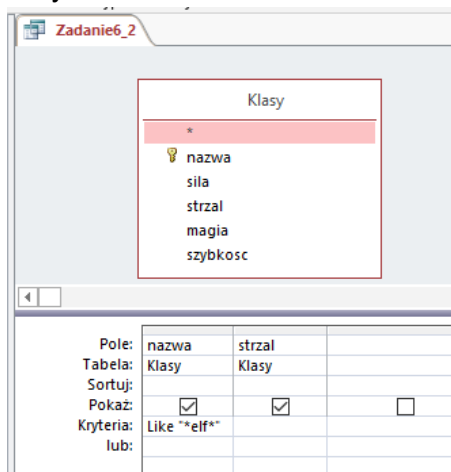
Zadanie6_2

Klasy
*
nazwa
sila
strzal
magia
szybkosc

| | | | |
|---|---|---|---|
| Pole: | nazwa | strzal | |
| Tabela: | Klasy | Klasy | |
| Sortuj: | | | |
| Pokaż: | ☑ | ☑ | ☐ |
| Kryteria: | Like "*elf*" | | |
| lub: | | | |